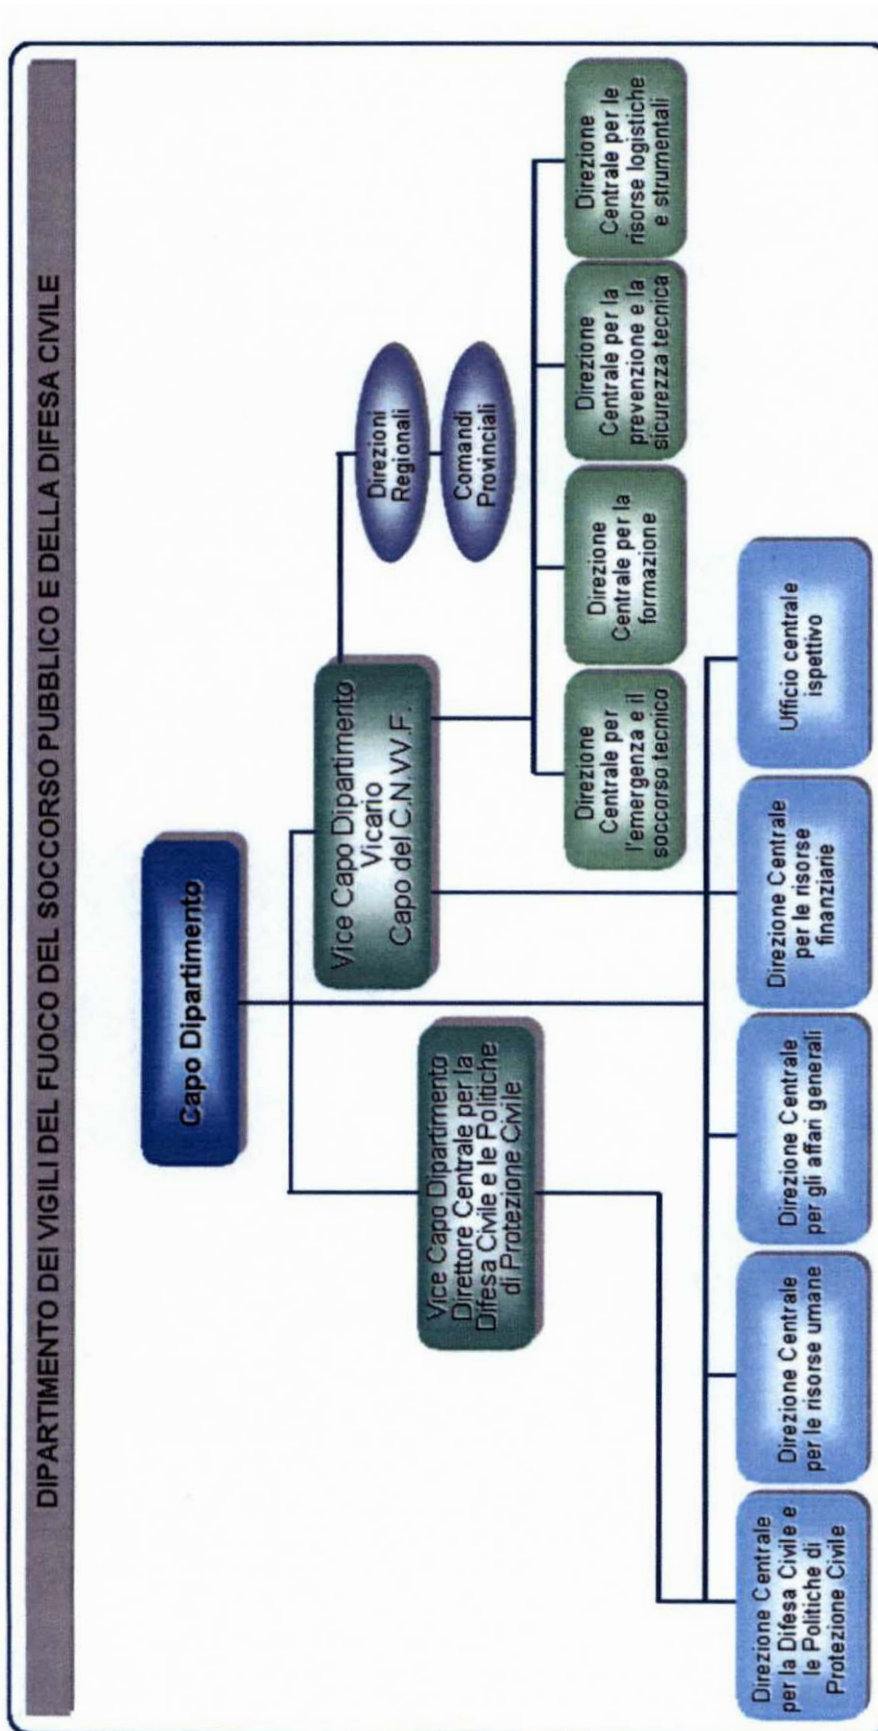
DIPARTIMENTO DEI VIGILI DEL FUOCO DEL SOCCORSO PUBBLICO E DELLA DIFESA CIVILE

Capo Dipartimento

Vice Capo Dipartimento Direttore Centrale per la Difesa Civile e le Politiche di Protezione Civile

Vice Capo Dipartimento Vicario Capo del C.N.VV.F.

Direzioni Regionali

Comandi Provinciali

Direzione Centrale per l'emergenza e il soccorso tecnico

Direzione Centrale per la formazione

Direzione Centrale per la prevenzione e la sicurezza tecnica

Direzione Centrale per le risorse logistiche e strumentali

Direzione Centrale per la Difesa Civile e le Politiche di Protezione Civile

Direzione Centrale per le risorse umane

Direzione Centrale per gli affari generali

Direzione Centrale per le risorse finanziarie

Ufficio centrale ispettivo